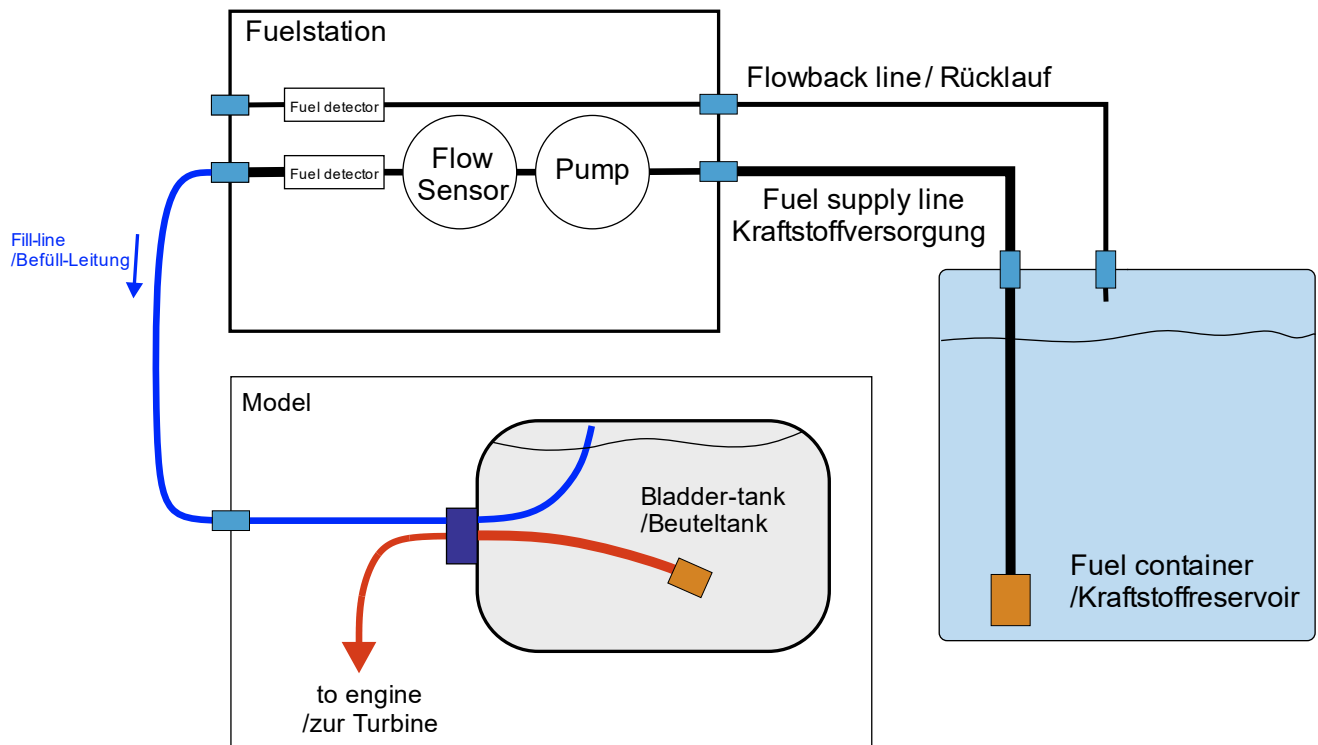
Fuelstation

Fuel detector

Fuel detector

Flow Sensor

Pump

Flowback line / Rücklauf

Fuel supply line
Kraftstoffversorgung

Fill-line
/Befüll-Leitung

Model

Bladder-tank
/Beuteltank

Fuel container
/Kraftstoffreservoir

to engine
/zur Turbine